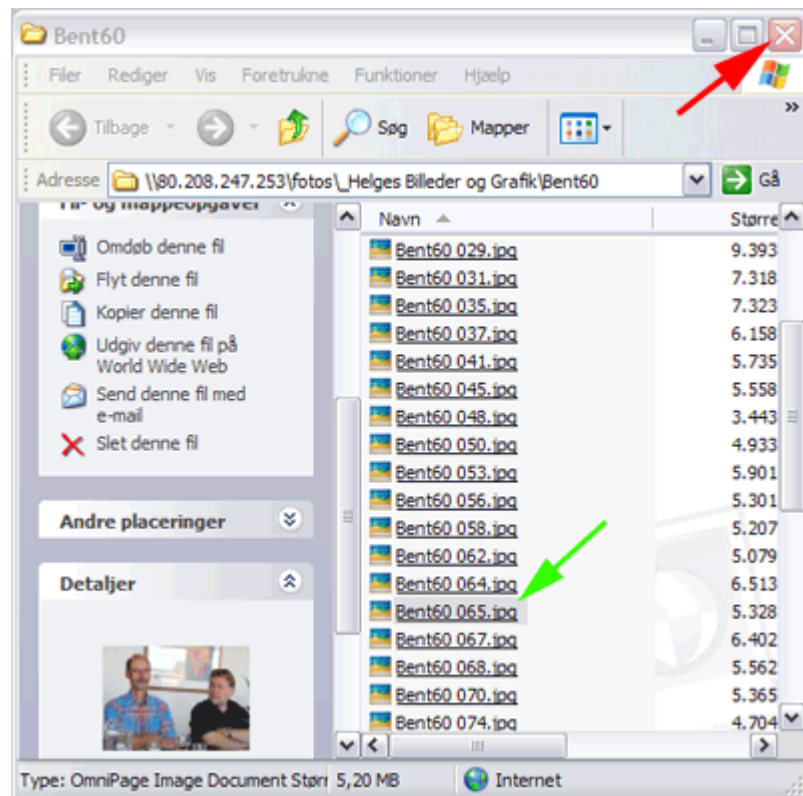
Bent60

Filer Rediger Vis Foretrukne Funktioner Hjælp

Tilbage Søg Mapper

Adresse \\80.208.247.253\fotos\_Helges Billeder og Grafik\Bent60 Gå

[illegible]

Omdøb denne fil
Flyt denne fil
Kopier denne fil
Udgiv denne fil på World Wide Web
Send denne fil med e-mail
Slet denne fil

Andre placeringer

Detaljer

| Navn | Større |
|---|---|
| Bent60 029.jpg | 9.393 |
| Bent60 031.jpg | 7.318 |
| Bent60 035.jpg | 7.323 |
| Bent60 037.jpg | 6.158 |
| Bent60 041.jpg | 5.735 |
| Bent60 045.jpg | 5.558 |
| Bent60 048.jpg | 3.443 |
| Bent60 050.jpg | 4.933 |
| Bent60 053.jpg | 5.901 |
| Bent60 056.jpg | 5.301 |
| Bent60 058.jpg | 5.207 |
| Bent60 062.jpg | 5.079 |
| Bent60 064.jpg | 6.513 |
| Bent60 065.jpg | 5.328 |
| Bent60 067.jpg | 6.402 |
| Bent60 068.jpg | 5.562 |
| Bent60 070.jpg | 5.365 |
| Bent60 074.jpg | 4.704 |

Type: OmniPage Image Document Størr 5,20 MB Internet